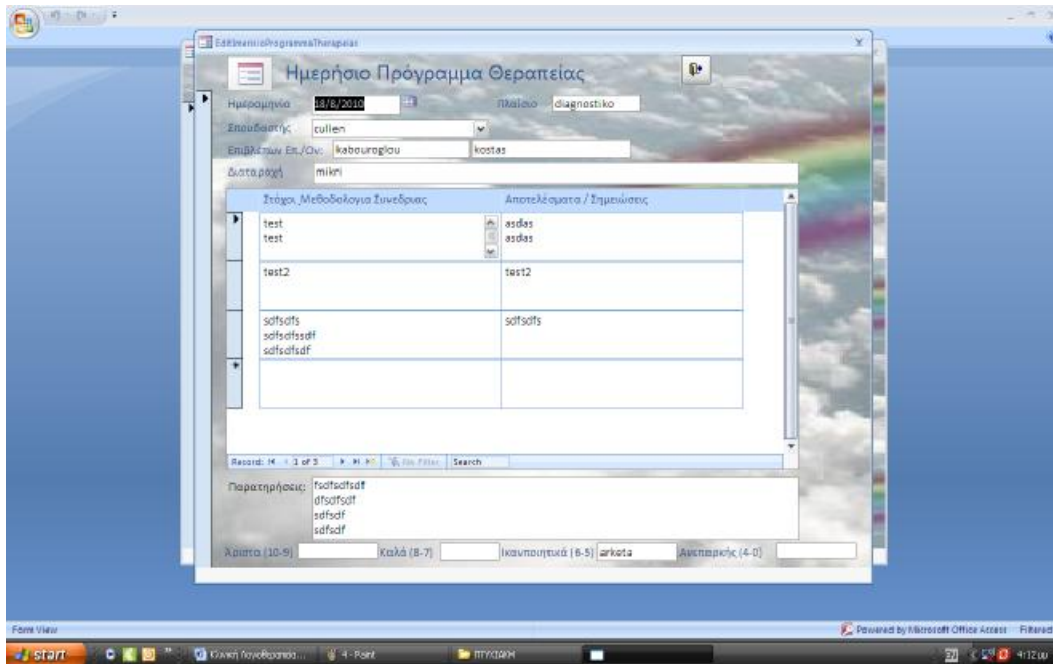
EditImerisioProgrammaTherapeias

Ημερήσιο Πρόγραμμα Θεραπείας

Ημερομηνία 18/8/2010
Πλαίσιο diagnostiko
Επουδαστής cullen
Επιβλέπων Επ./Ον: kabouroglou kostas
Διαταραχή mikri

| Στόχοι_Μεθοδολογία Συνεδρίας | Αποτελέσματα / Σημειώσεις |
|---|---|
| test test | asdas asdas |
| test2 | test2 |
| sdfsdfs sdfsdfssdf sdfsdfsdf | sdfsdfs |
| | |

Record: 1 of 3 No Filter Search

Παρατηρήσεις: fsdfsdfsdf dfsdfsdf sdfsdf sdfsdf

Άριστα (10-9) Καλά (8-7) Ικανοποιητικά (6-5) arketa Ανεπαρκής (4-0)

Form View
Powered by Microsoft Office Access Filtered
start
Κλινική Λογοθεραπεία...
4 - Paint
ΠΤΥΧΙΑΚΗ
4:12 μμ